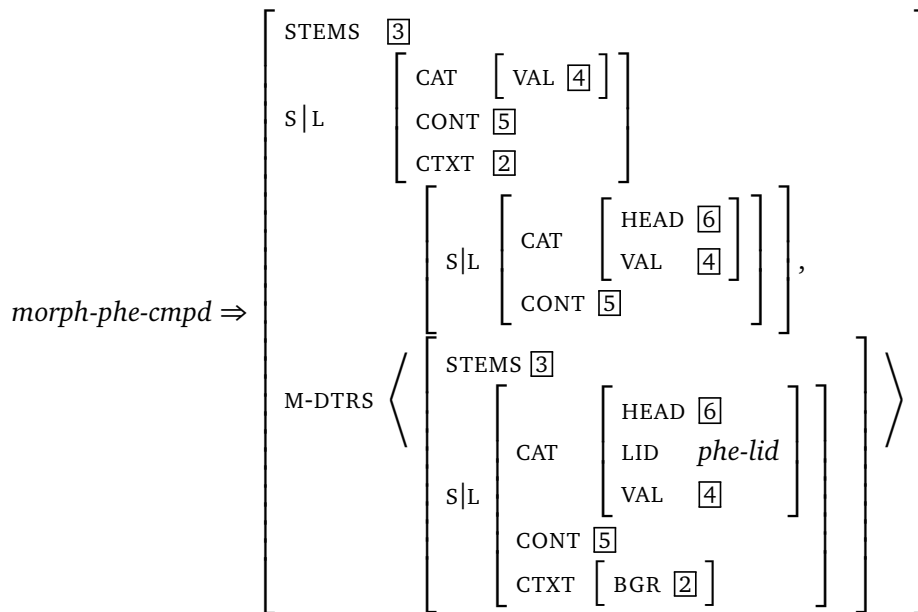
$morph\text{-}phe\text{-}cmpd \Rightarrow \begin{bmatrix} \text{STEMS} & \boxed{3} \\ \text{S}|\text{L} & \begin{bmatrix} \text{CAT} & \begin{bmatrix} \text{VAL} & \boxed{4} \end{bmatrix} \\ \text{CONT} & \boxed{5} \\ \text{CTXT} & \boxed{2} \end{bmatrix} \\ \text{M-DTRS} & \left\langle \begin{bmatrix} \text{S}|\text{L} & \begin{bmatrix} \text{CAT} & \begin{bmatrix} \text{HEAD} & \boxed{6} \\ \text{VAL} & \boxed{4} \end{bmatrix} \\ \text{CONT} & \boxed{5} \end{bmatrix} \end{bmatrix}, \begin{bmatrix} \text{STEMS} & \boxed{3} \\ \text{S}|\text{L} & \begin{bmatrix} \text{CAT} & \begin{bmatrix} \text{HEAD} & \boxed{6} \\ \text{LID} & phe\text{-}lid \\ \text{VAL} & \boxed{4} \end{bmatrix} \\ \text{CONT} & \boxed{5} \\ \text{CTXT} & \begin{bmatrix} \text{BGR} & \boxed{2} \end{bmatrix} \end{bmatrix} \end{bmatrix} \right\rangle \end{bmatrix}$